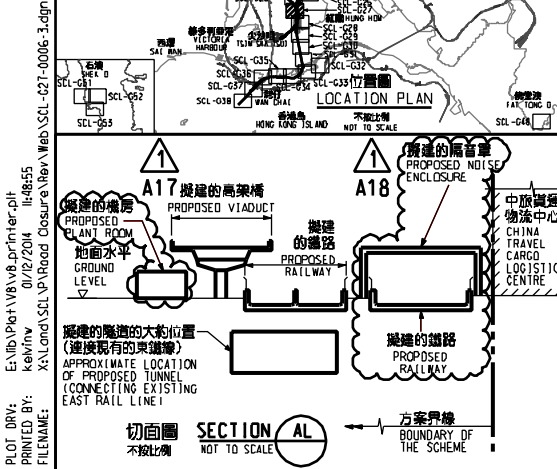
PLOT DRV: E:\lib\Plot\V8\v8_printer.plt
PRINTED BY: kelvinw 01/12/2014 11:48:55
FILENAME: X:\Land\SCL\Road Closure\Rev Web\SCL-C27-0006-3.dgn

SCL-C27
紅磡 HUNG HOM
SCL-C28
SCL-C29
尖沙咀 TSIM SHA TSUI
SCL-C30
維多利亞港 VICTORIA HARBOUR
西環 SAI WAN
SCL-C35
石澳 SHEK O
SCL-G51
SCL-G52
SCL-G36
SCL-G31
SCL-G32
SCL-G37
SCL-G33
SCL-G38
灣仔 WAN CHAI
位置圖 LOCATION PLAN
SCL-G53
香港島 HONG KONG ISLAND
不按比例 NOT TO SCALE
粉嶺 FAN LING
SCL-G48
FAT TONG O

1 A17 擬建的高架橋 PROPOSED VIADUCT
擬建的機房 PROPOSED PLANT ROOM
地面水平 GROUND LEVEL
擬建的鐵路 PROPOSED RAILWAY
1 A18 擬建的隔音罩 PROPOSED NOISE ENCLOSURE
中旅貨運物流中心 CHINA TRAVEL CARGO LOGISTIC CENTRE
擬建的隧道的大約位置 (連接現有的東鐵線) APPROXIMATE LOCATION OF PROPOSED TUNNEL (CONNECTING EXISTING EAST RAIL LINE)
擬建的鐵路 PROPOSED RAILWAY
方案界線 BOUNDARY OF THE SCHEME
切面圖 不按比例 SECTION NOT TO SCALE AL